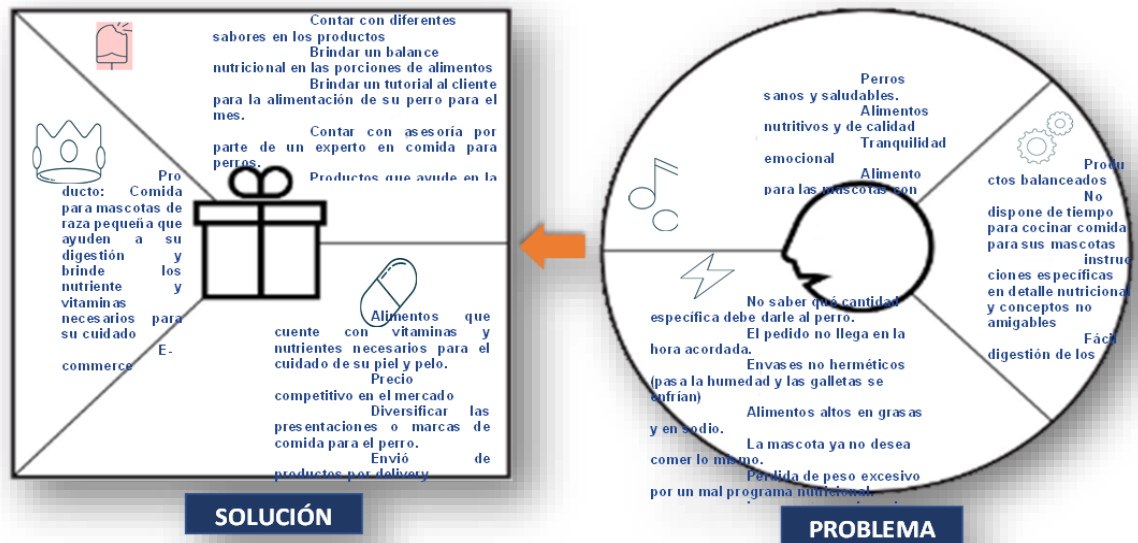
Contar con diferentes sabores en los productos

Brindar un balance nutricional en las porciones de alimentos

Brindar un tutorial al cliente para la alimentación de su perro para el mes.

Contar con asesoría por parte de un experto en comida para perros.

Productos que ayude en la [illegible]

Producto: Comida para mascotas de raza pequeña que ayuden a su digestión y brinde los nutriente y vitaminas necesarios para su cuidado

E-commerce

Alimentos que cuente con vitaminas y nutrientes necesarios para el cuidado de su piel y pelo.

Precio competitivo en el mercado

Diversificar las presentaciones o marcas de comida para el perro.

Envió de productos por delivery

SOLUCIÓN

Perros sanos y saludables.

Alimentos nutritivos y de calidad

Tranquilidad emocional

Alimento para las mascotas con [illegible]

Productos balanceados

No dispone de tiempo para cocinar comida para sus mascotas

instrucciones específicas en detalle nutricional y conceptos no amigables

Fácil digestión de los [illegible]

No saber qué cantidad específica debe darle al perro.

El pedido no llega en la hora acordada.

Envases no herméticos (pasa la humedad y las galletas se enfrían)

Alimentos altos en grasas y en sodio.

La mascota ya no desea comer lo mismo.

Perdida de peso excesivo por un mal programa nutricional.

PROBLEMA